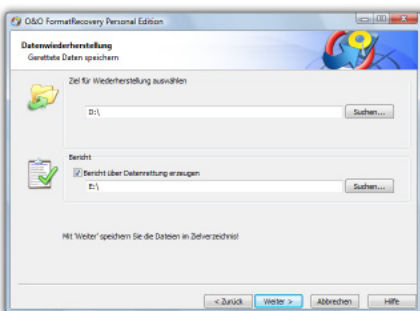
O&O FormatRecovery Personal Edition

Datenwiederherstellung
Gerettete Daten speichern

Ziel für Wiederherstellung auswählen

D:\

Suchen...

Bericht

Bericht über Datenrettung erzeugen

E:\

Suchen...

Mit 'Weiter' speichern Sie die Dateien im Zielverzeichnis!

< Zurück

Weiter >

Abbrechen

Hilfe